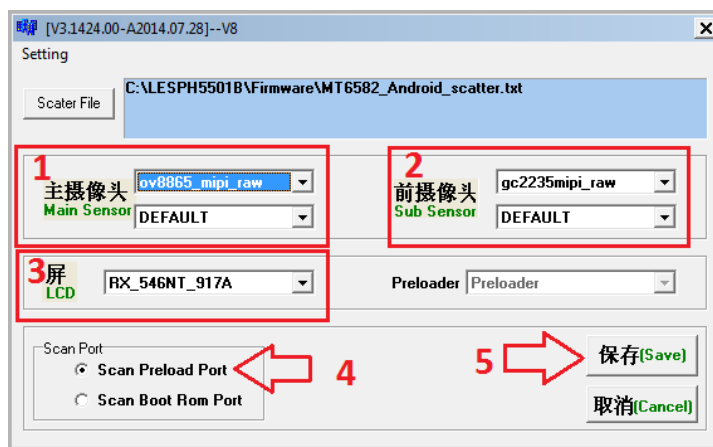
[V3.1424.00-A2014.07.28]--V8

Setting

Scater File

C:\LESPH5501B\Firmware\MT6582_Android_scatter.txt

1

主摄像头
Main Sensor

ov8865_mipi_raw

DEFAULT

2

前摄像头
Sub Sensor

gc2235mipi_raw

DEFAULT

3

屏
LCD

RX_546NT_917A

Preloader

Preloader

Scan Port

Scan Preload Port

Scan Boot Rom Port

4

5

保存(Save)

取消(Cancel)